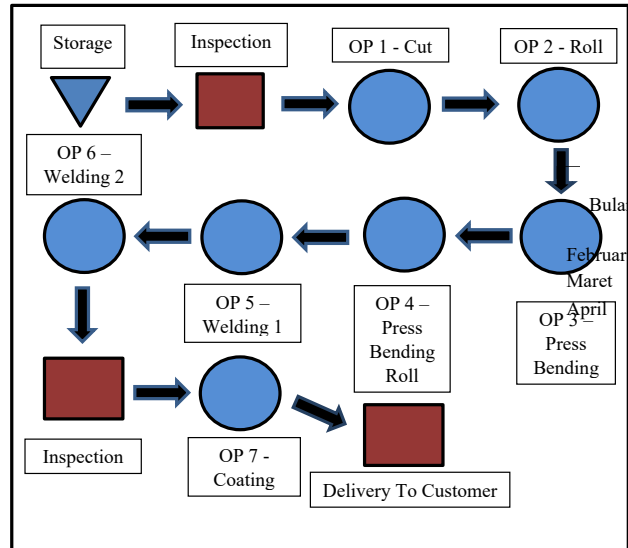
Storage

Inspection

OP 1 - Cut

OP 2 - Roll

OP 6 – Welding 2

Bula

Februar

Maret

April

OP 3 – Press Bending

OP 4 – Press Bending Roll

OP 5 – Welding 1

Inspection

OP 7 - Coating

Delivery To Customer